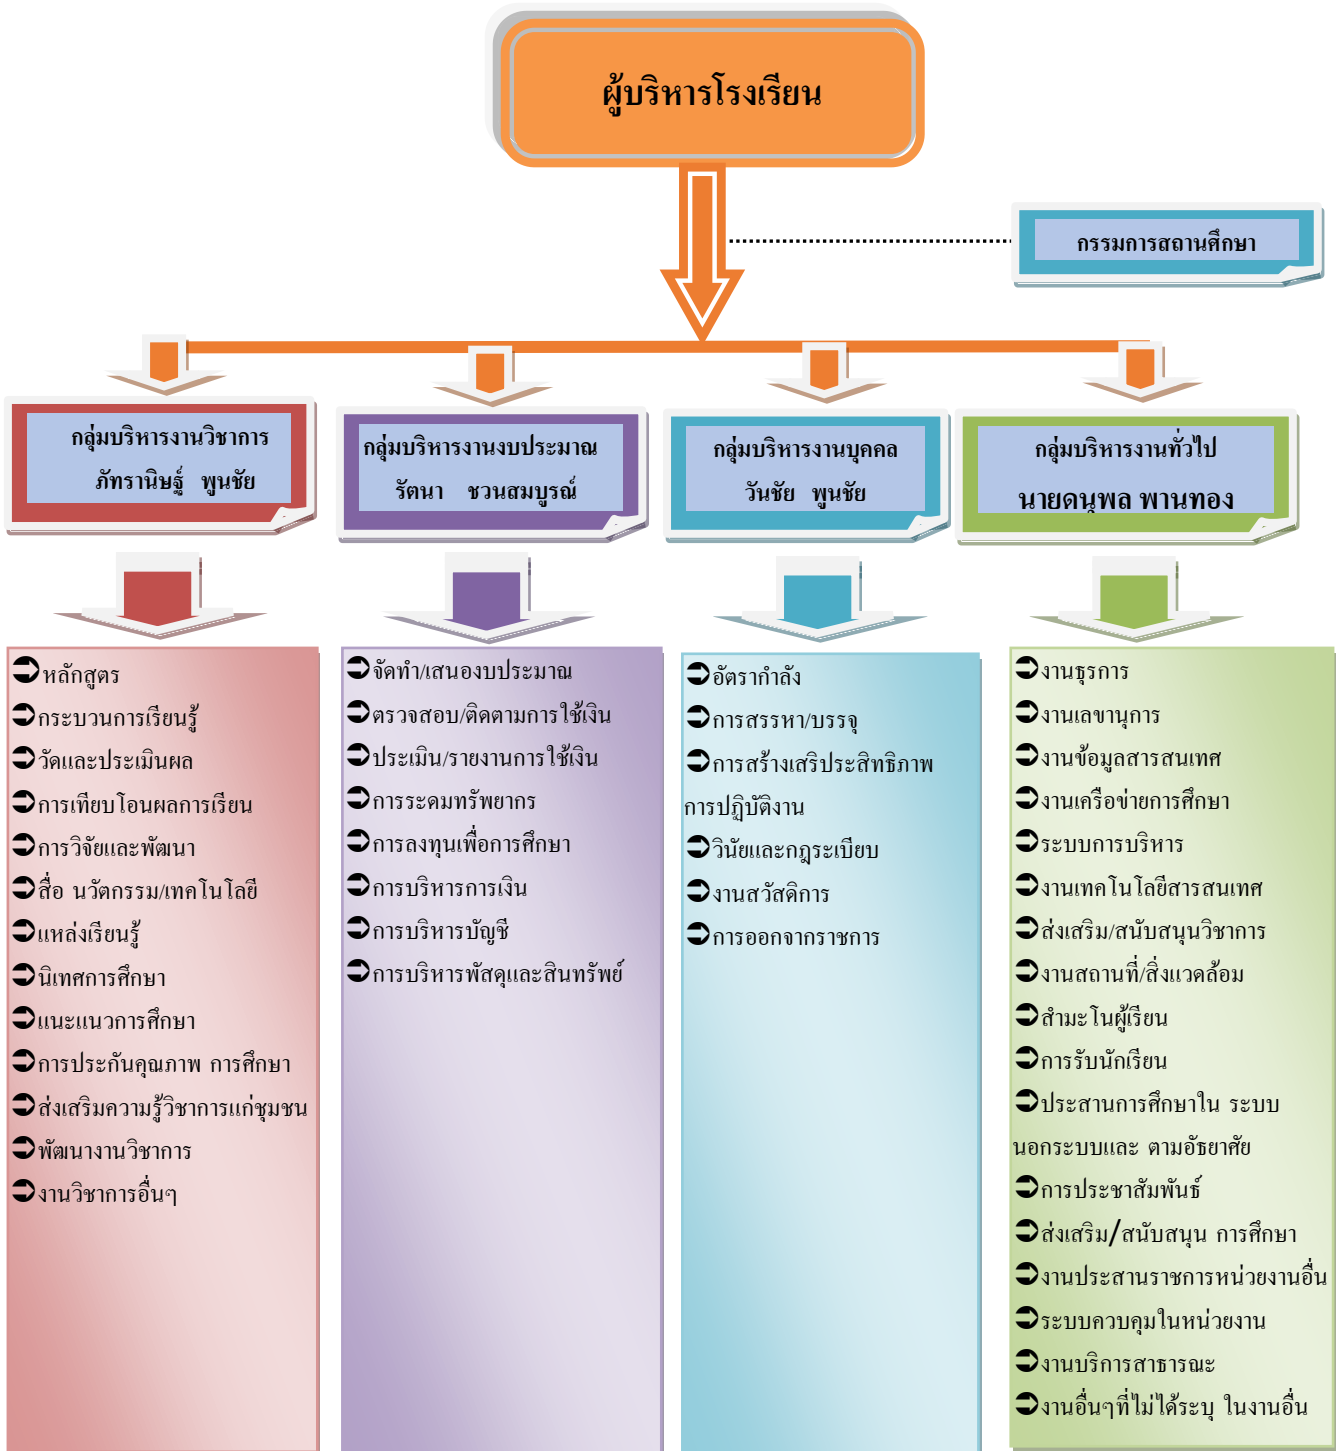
ผู้บริหารโรงเรียน

กรรมการสถานศึกษา

กลุ่มบริหารงานวิชาการ
ภัทรานิษฐ์ พูนชัย

กลุ่มบริหารงานงบประมาณ
รัตนา ชวนสมบูรณ์

กลุ่มบริหารงานบุคคล
วันชัย พูนชัย

กลุ่มบริหารงานทั่วไป
นายดนุพล พานทอง

➲หลักสูตร
➲กระบวนการเรียนรู้
➲วัดและประเมินผล
➲การเทียบโอนผลการเรียน
➲การวิจัยและพัฒนา
➲สื่อ นวัตกรรม/เทคโนโลยี
➲แหล่งเรียนรู้
➲นิเทศการศึกษา
➲แนะแนวการศึกษา
➲การประกันคุณภาพ การศึกษา
➲ส่งเสริมความรู้วิชาการแก่ชุมชน
➲พัฒนางานวิชาการ
➲งานวิชาการอื่นๆ

➲จัดทำ/เสนองบประมาณ
➲ตรวจสอบ/ติดตามการใช้เงิน
➲ประเมิน/รายงานการใช้เงิน
➲การระดมทรัพยากร
➲การลงทุนเพื่อการศึกษา
➲การบริหารการเงิน
➲การบริหารบัญชี
➲การบริหารพัสดุและสินทรัพย์

➲อัตรากำลัง
➲การสรรหา/บรรจุ
➲การสร้างเสริมประสิทธิภาพการปฏิบัติงาน
➲วินัยและกฎระเบียบ
➲งานสวัสดิการ
➲การออกจากราชการ

➲งานธุรการ
➲งานเลขานุการ
➲งานข้อมูลสารสนเทศ
➲งานเครือข่ายการศึกษา
➲ระบบการบริหาร
➲งานเทคโนโลยีสารสนเทศ
➲ส่งเสริม/สนับสนุนวิชาการ
➲งานสถานที่/สิ่งแวดล้อม
➲สำมะโนผู้เรียน
➲การรับนักเรียน
➲ประสานการศึกษาใน ระบบนอกระบบและ ตามอัธยาศัย
➲การประชาสัมพันธ์
➲ส่งเสริม/สนับสนุน การศึกษา
➲งานประสานราชการหน่วยงานอื่น
➲ระบบควบคุมในหน่วยงาน
➲งานบริการสาธารณะ
➲งานอื่นๆที่ไม่ได้ระบุ ในงานอื่น